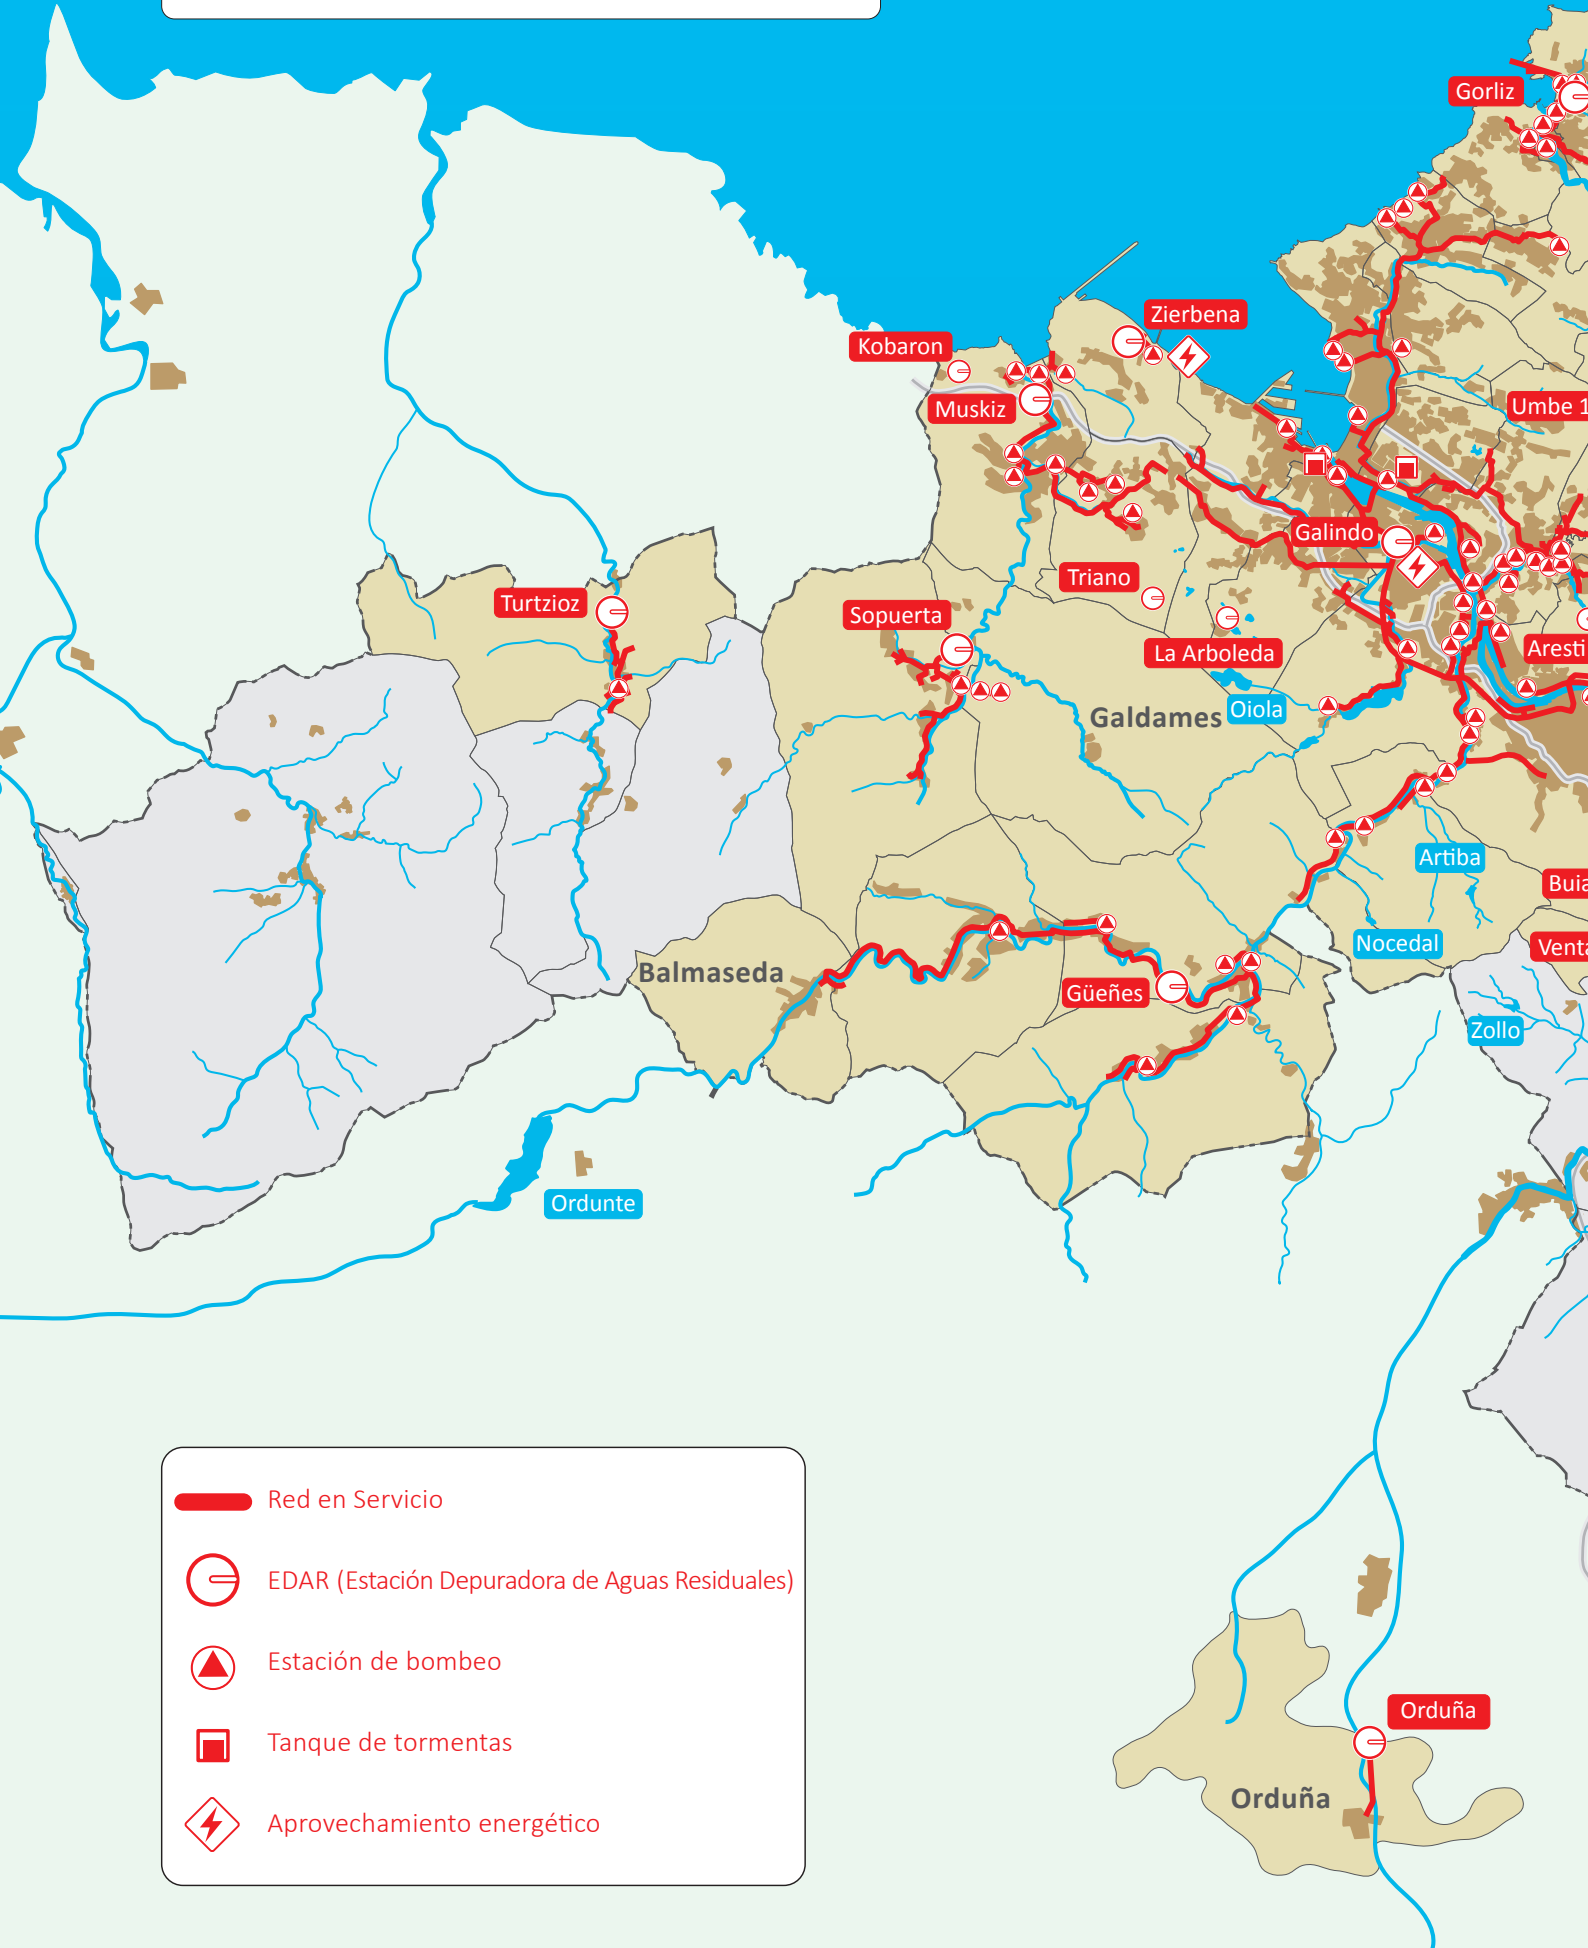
Gorliz
Zierbena
Kobaron
Muskiz
Umbe 1
Galindo
Triano
Turtzioz
Sopuerta
La Arboleda
Aresti
Galdames
Oiola
Artiba
Buia
Nocedal
Venta
Balmaseda
Güeñes
Zollo
Ordunte
Orduña
Orduña

Red en Servicio
EDAR (Estación Depuradora de Aguas Residuales)
Estación de bombeo
Tanque de tormentas
Aprovechamiento energético